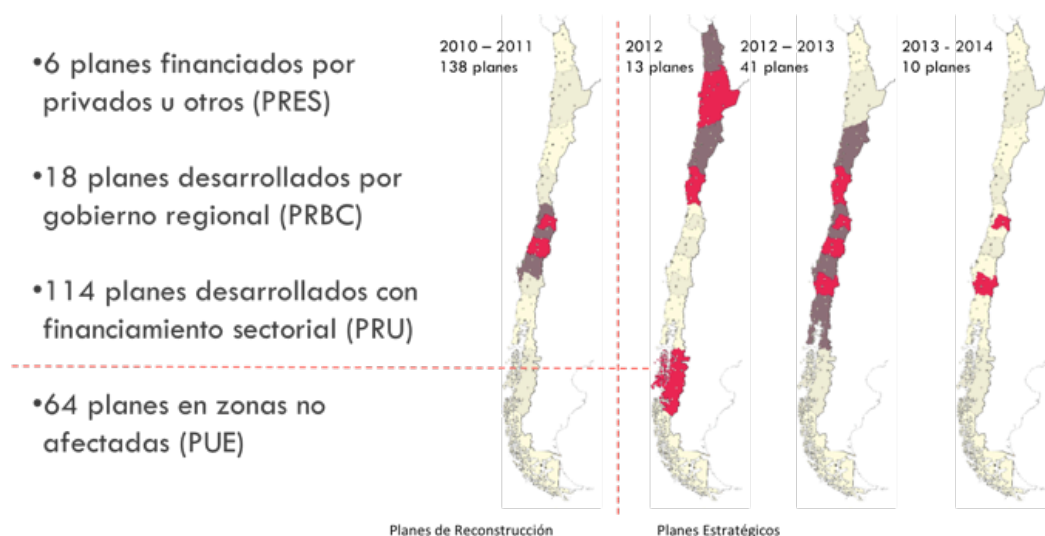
•6 planes financiados por privados u otros (PRES)

•18 planes desarrollados por gobierno regional (PRBC)

•114 planes desarrollados con financiamiento sectorial (PRU)

•64 planes en zonas no afectadas (PUE)

2010 – 2011
138 planes

2012
13 planes

2012 – 2013
41 planes

2013 - 2014
10 planes

Planes de Reconstrucción

Planes Estratégicos